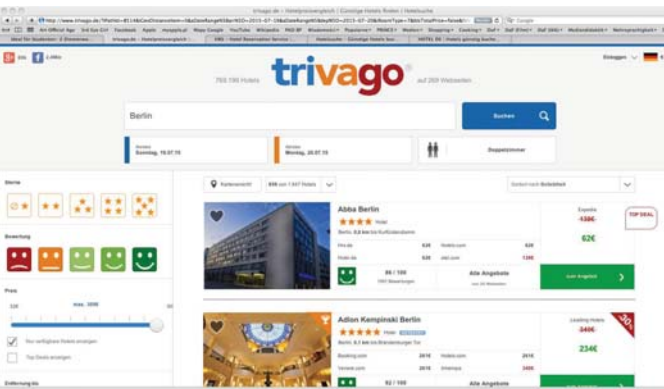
trivago.de – Hotelpreisvergleich | Günstige Hotels finden | Hotelsuche

http://www.trivago.de/?iPathId=81148&aDateRange[arr]=2015-07-19&aDateRange[dep]=2015-07-20&iRoomType=7&

Google

Ideal für Studenten - 2 Zimmerwo... | trivago.de - Hotelpreisvergleich | trivago.de | ERS - Hotel Reservation Service | Hotelsuche - Günstige Hotels bu... | HOTEL DE - Hotels günstig buche...

trivago

769.198 Hotels

auf 269 Webseiten

Einloggen

Berlin

Suchen

Anreise
Sonntag, 19.07.15

Abreise
Montag, 20.07.15

Doppelzimmer

Sterne

Bewertung

Preis

max. 300€

Nur verfügbare Hotels anzeigen

Top Deals anzeigen

Entfernung bis

Kartenansicht

856 von 1.647 Hotels

Sortiert nach Beliebtheit

Abba Berlin

Hotel

Berlin, 0,6 km bis Kurfürstendamm

86 / 100

Alle Angebote

Expedia

138€

62€

TOP DEAL

zum Angebot

Adlon Kempinski Berlin

Hotel

Berlin, 0,1 km bis Brandenburger Tor

Booking.com

Venere.com

92 / 100

Alle Angebote

Leading Hotels

346€

234€

30%